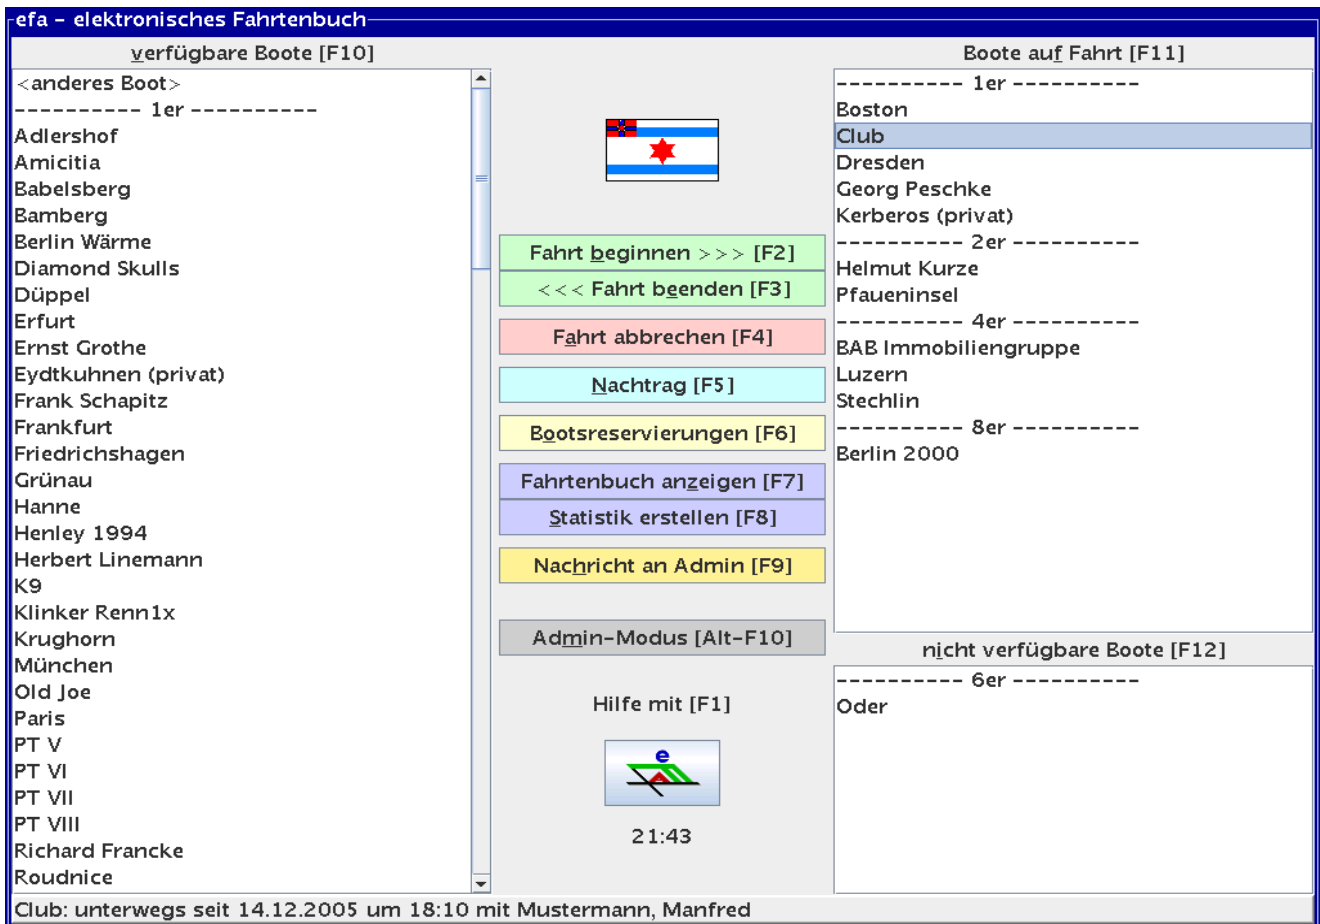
efa - elektronisches Fahrtenbuch

verfügbare Boote [F10]

<anderes Boot>
---------- 1er ----------
Adlershof
Amicitia
Babelsberg
Bamberg
Berlin Wärme
Diamond Skulls
Düppel
Erfurt
Ernst Grothe
Eydtkuhnen (privat)
Frank Schapitz
Frankfurt
Friedrichshagen
Grünau
Hanne
Henley 1994
Herbert Linemann
K9
Klinker Renn1x
Krughorn
München
Old Joe
Paris
PT V
PT VI
PT VII
PT VIII
Richard Francke
Roudnice

Fahrt beginnen >>> [F2]
<<< Fahrt beenden [F3]
Fahrt abbrechen [F4]
Nachtrag [F5]
Bootsreservierungen [F6]
Fahrtenbuch anzeigen [F7]
Statistik erstellen [F8]
Nachricht an Admin [F9]
Admin-Modus [Alt-F10]
Hilfe mit [F1]
21:43

Boote auf Fahrt [F11]

---------- 1er ----------
Boston
Club
Dresden
Georg Peschke
Kerberos (privat)
---------- 2er ----------
Helmut Kurze
Pfaueninsel
---------- 4er ----------
BAB Immobiliengruppe
Luzern
Stechlin
---------- 8er ----------
Berlin 2000

nicht verfügbare Boote [F12]

---------- 6er ----------
Oder

Club: unterwegs seit 14.12.2005 um 18:10 mit Mustermann, Manfred